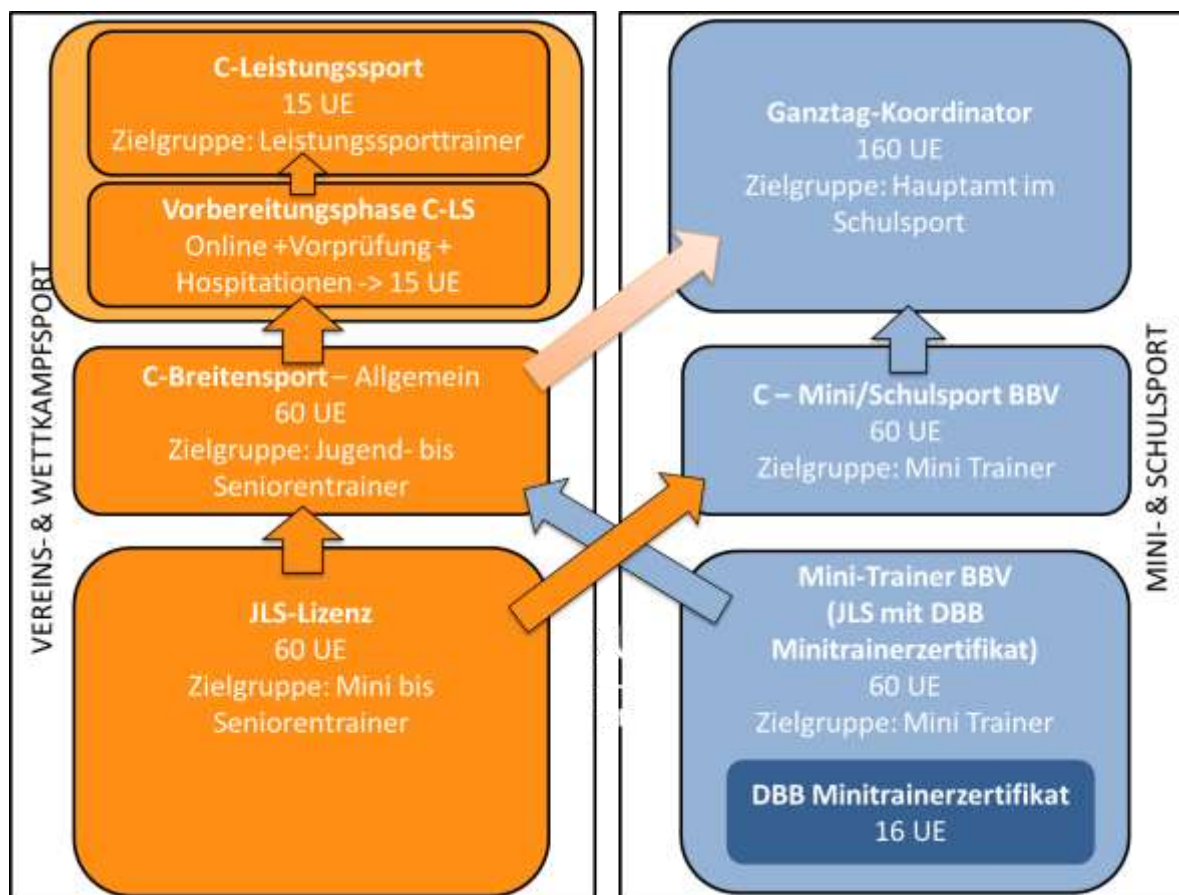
C-Leistungssport
15 UE
Zielgruppe: Leistungssporttrainer

Vorbereitungsphase C-LS
Online +Vorprüfung + Hospitationen -> 15 UE

VEREINS- & WETTKAMPFSPORT

C-Breitensport – Allgemein
60 UE
Zielgruppe: Jugend- bis Seniorentrainer

JLS-Lizenz
60 UE
Zielgruppe: Mini bis Seniorentrainer

Ganztag-Koordinator
160 UE
Zielgruppe: Hauptamt im Schulsport

MINI- & SCHULSPORT

C – Mini/Schulsport BBV
60 UE
Zielgruppe: Mini Trainer

Mini-Trainer BBV
(JLS mit DBB Minitrainerzertifikat)
60 UE
Zielgruppe: Mini Trainer

DBB Minitrainerzertifikat
16 UE